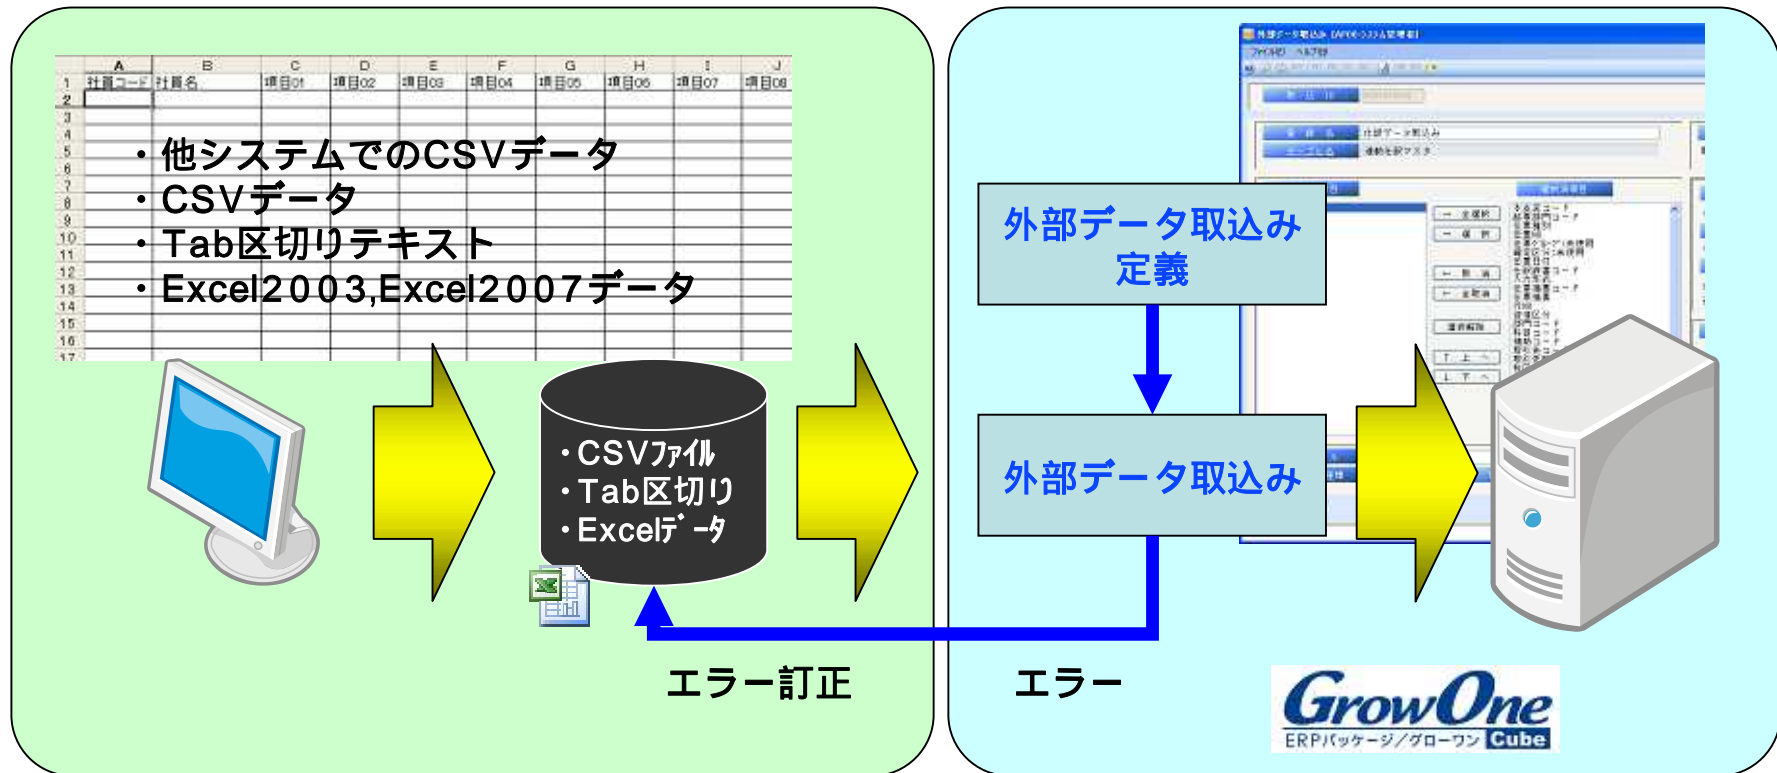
| | A | B | C | D | E | F | G | H | I | J |
|---|---|---|---|---|---|---|---|---|---|---|
| 1 | 社員コード | 社員名 | 項目01 | 項目02 | 項目03 | 項目04 | 項目05 | 項目06 | 項目07 | 項目08 |
| 2 | | | | | | | | | | |
| 3 | | | | | | | | | | |
| 4 | | | | | | | | | | |
| 5 | | | | | | | | | | |
| 6 | | | | | | | | | | |
| 7 | | | | | | | | | | |
| 8 | | | | | | | | | | |
| 9 | | | | | | | | | | |
| 10 | | | | | | | | | | |
| 11 | | | | | | | | | | |
| 12 | | | | | | | | | | |
| 13 | | | | | | | | | | |
| 14 | | | | | | | | | | |
| 15 | | | | | | | | | | |
| 16 | | | | | | | | | | |
| 17 | | | | | | | | | | |

・他システムでのCSVデータ
・CSVデータ
・Tab区切りテキスト
・Excel2003,Excel2007データ

・CSVﾌｧｲﾙ
・Tab区切り
・Excelﾃﾞｰﾀ

エラー訂正

外部データ取込み定義

外部データ取込み

エラー

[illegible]

GrowOne
ERPパッケージ/グローワン Cube